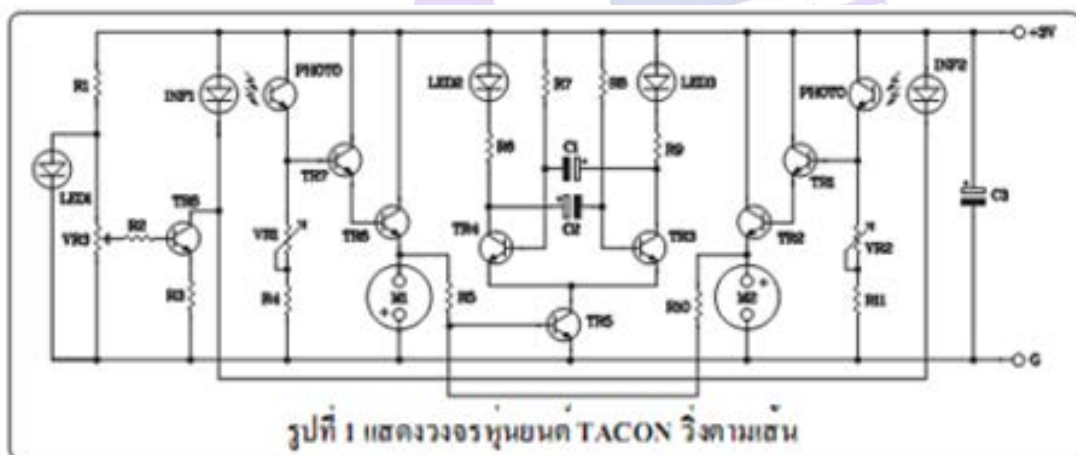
+3V

R1

INF1

PHOTO

LED1

R2

VR3

TR8

R3

TR7

VR1

R4

TR6

M1

+

LED2

R7

R6

C1

+

C2

TR4

R5

TR5

R8

LED3

R9

TR3

R10

TR2

M2

+

TR1

PHOTO

INF2

VR2

R11

C3

G

รูปที่ 1 แสดงวงจรหุ่นยนต์ TACON วิ่งตามเส้น